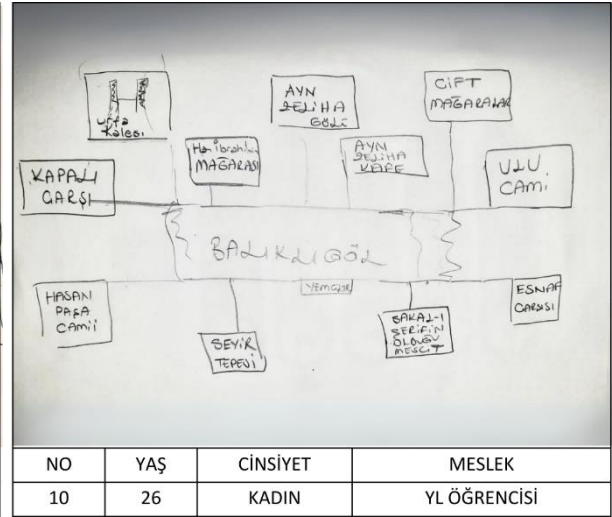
Urfa Kalesi

AYN ZELİHA GÖLÜ

ÇİFT MAĞARALAR

Hz İbrahim MAĞARASI

AYN ZELİHA KAFE

KAPALI ÇARŞI

ULU CAMİ

BALIKLIGÖL

YEMEK

HASAN PAŞA CAMİİ

SEYİR TEPESİ

SAKAL-I ŞERİFİN OLDUĞU MESCİT

ESNAF ÇARŞISI

| NO | YAŞ | CİNSİYET | MESLEK |
|---|---|---|---|
| 10 | 26 | KADIN | YL ÖĞRENCİSİ |